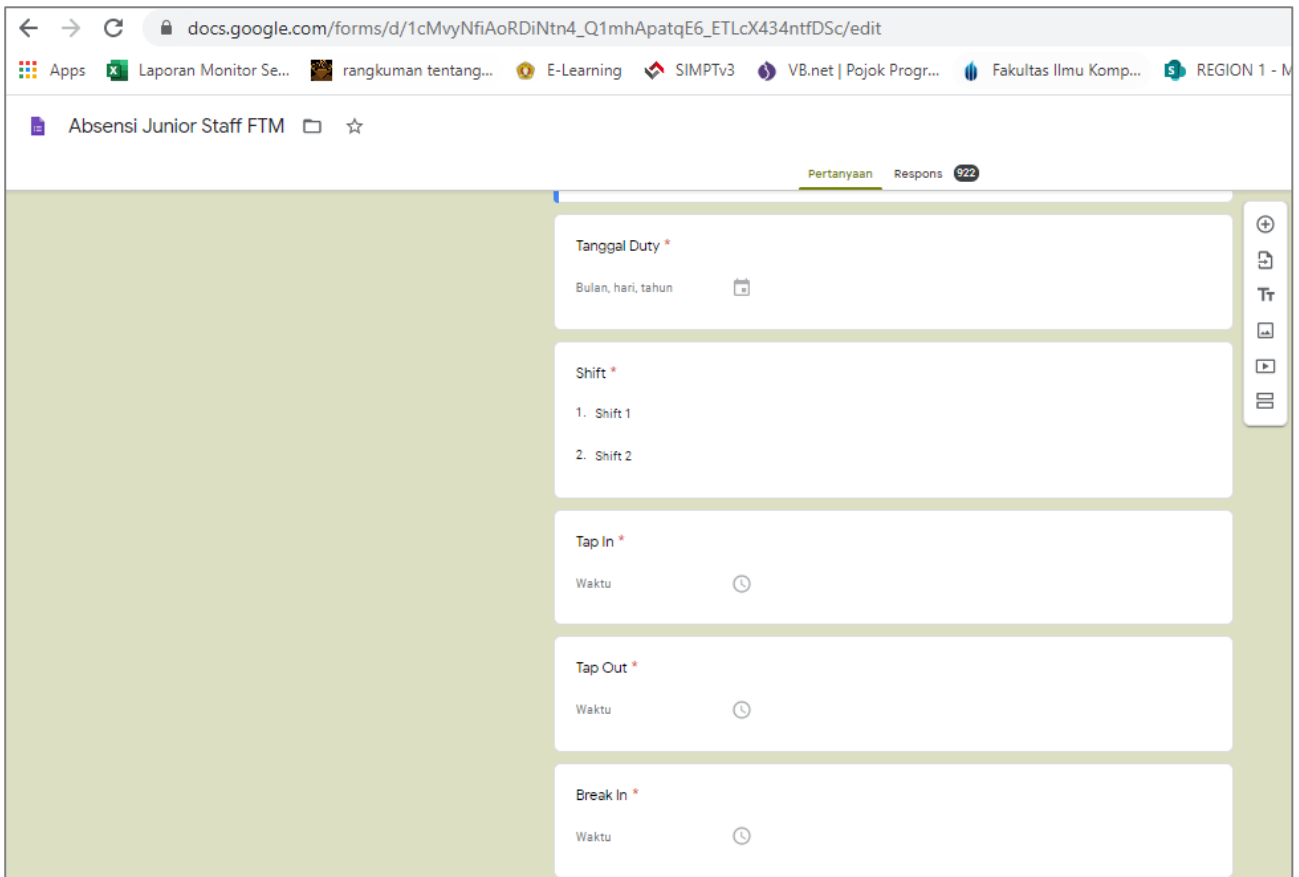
docs.google.com/forms/d/1cMvyNfiAoRDiNtn4_Q1mhApatqE6_ETLcX434ntfDSc/edit

Apps Laporan Monitor Se... rangkuman tentang... E-Learning SIMPTv3 VB.net | Pojok Progr... Fakultas Ilmu Komp... REGION 1 - M

Absensi Junior Staff FTM

Pertanyaan Respons 922

Tanggal Duty *

Bulan, hari, tahun

Shift *

1. Shift 1

2. Shift 2

Tap In *

Waktu

Tap Out *

Waktu

Break In *

Waktu